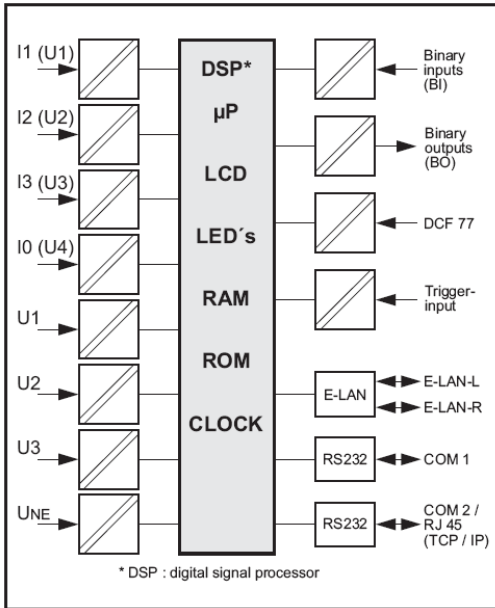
I1 (U1)
I2 (U2)
I3 (U3)
I0 (U4)
U1
U2
U3
$U_{NE}$

DSP*
µP
LCD
LED´s
RAM
ROM
CLOCK

Binary inputs (BI)
Binary outputs (BO)
DCF 77
Trigger-input
E-LAN
E-LAN-L
E-LAN-R
RS232
COM 1
RS232
COM 2 / RJ 45 (TCP / IP)

* DSP : digital signal processor